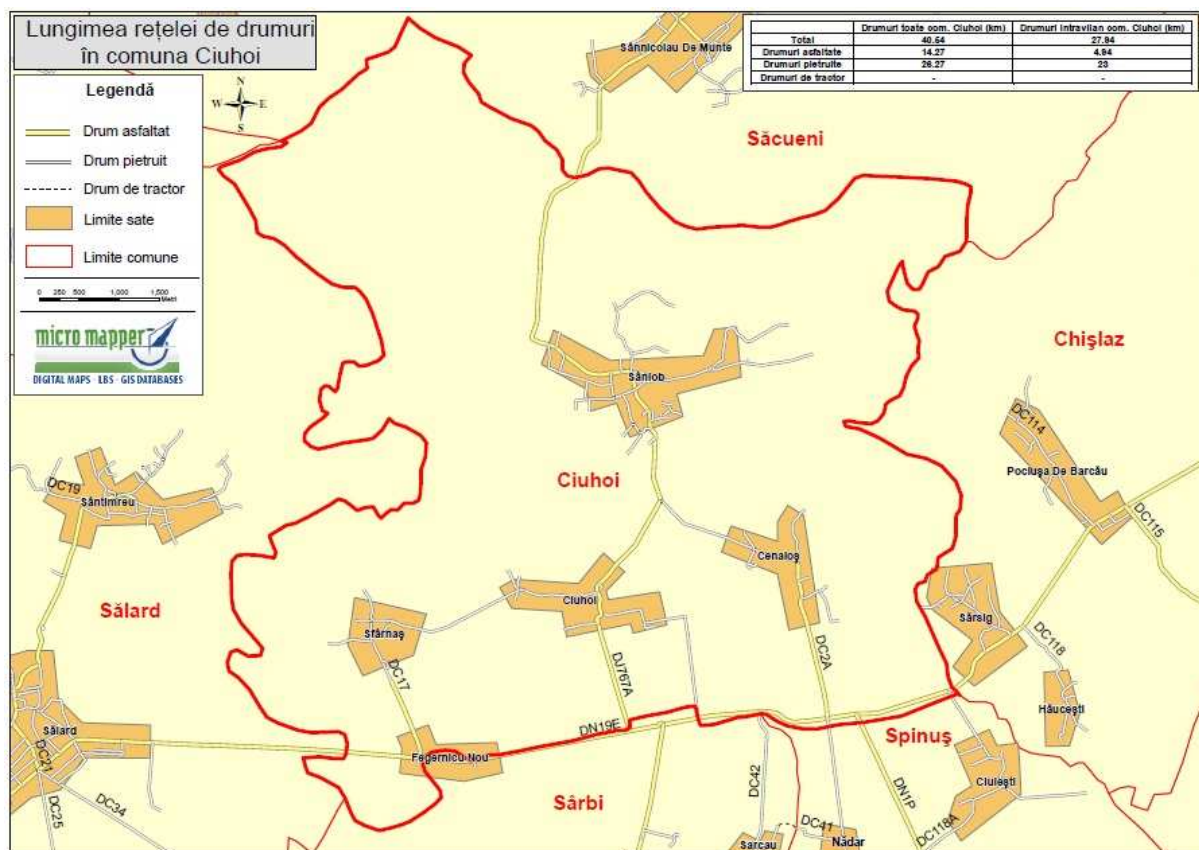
Lungimea rețelei de drumuri în comuna Ciuhoi

| | Drumuri toate com. Ciuhoi (km) | Drumuri intravilan com. Ciuhoi (km) |
|---|---|---|
| Total | 40.54 | 27.94 |
| Drumuri asfaltate | 14.27 | 4.94 |
| Drumuri pietruite | 26.27 | 23 |
| Drumuri de tractor | - | - |

Legendă
N
W
E
S
Drum asfaltat
Drum pietruit
Drum de tractor
Limite sate
Limite comune
0 250 500 1,000 1,500 Metri
micro mapper
DIGITAL MAPS · LBS · GIS DATABASES

Sânnicolau De Munte
Săcueni
Chișlaz
Sânlob
Ciuhoi
DC114
Pocluşa De Barcău
DC115
DC19
Sântimreu
Cenaloş
Sălard
Sfârnaş
Ciuhoi
Sârsig
DC118
DC17
DJ767A
DC2A
Hăuceşti
Sălard
DC21
Fegernicu Nou
DN19E
Spinuş
DC42
DN1P
Ciuleşti
DC34
Sârbi
DC41
DC118A
DC25
Sarcau
Nădar